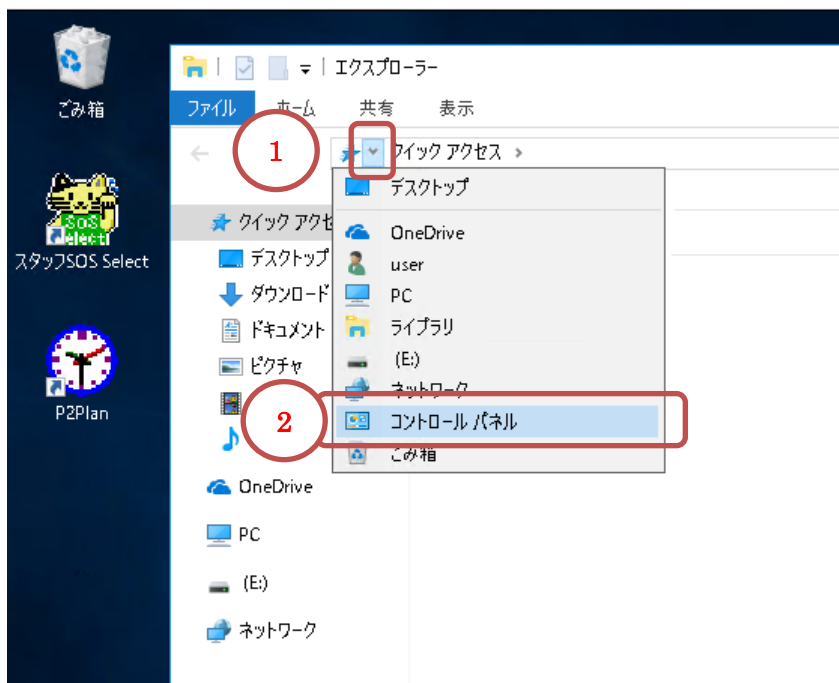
ごみ箱

SOS Select

スタッフSOS Select

P2Plan

エクスプローラー

ファイル ホーム 共有 表示

1

クイック アクセス

クイック アクセ

デスクトップ

ダウンロード

ドキュメント

ピクチャ

OneDrive

PC

(E:)

ネットワーク

デスクトップ

OneDrive

user

PC

ライブラリ

(E:)

ネットワーク

2

コントロール パネル

ごみ箱